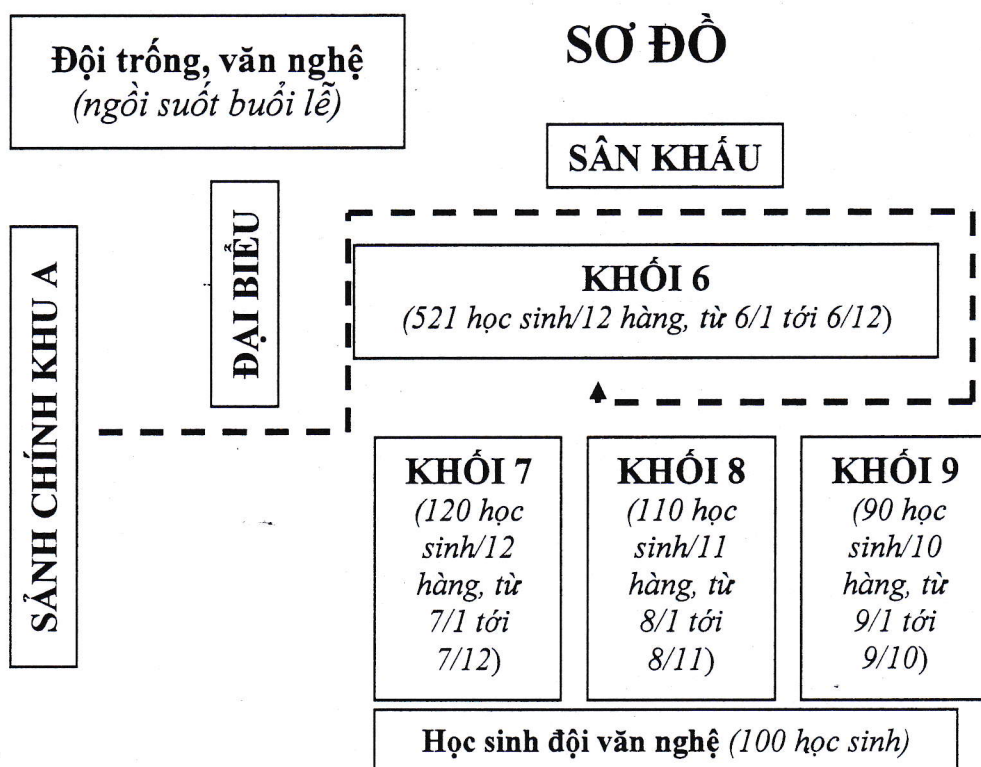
Đội trống, văn nghệ
(ngồi suốt buổi lễ)

SƠ ĐỒ

SÂN KHẤU

SẢNH CHÍNH KHU A

ĐẠI BIỂU

KHỐI 6
(521 học sinh/12 hàng, từ 6/1 tới 6/12)

KHỐI 7
(120 học sinh/12 hàng, từ 7/1 tới 7/12)

KHỐI 8
(110 học sinh/11 hàng, từ 8/1 tới 8/11)

KHỐI 9
(90 học sinh/10 hàng, từ 9/1 tới 9/10)

Học sinh đội văn nghệ (100 học sinh)